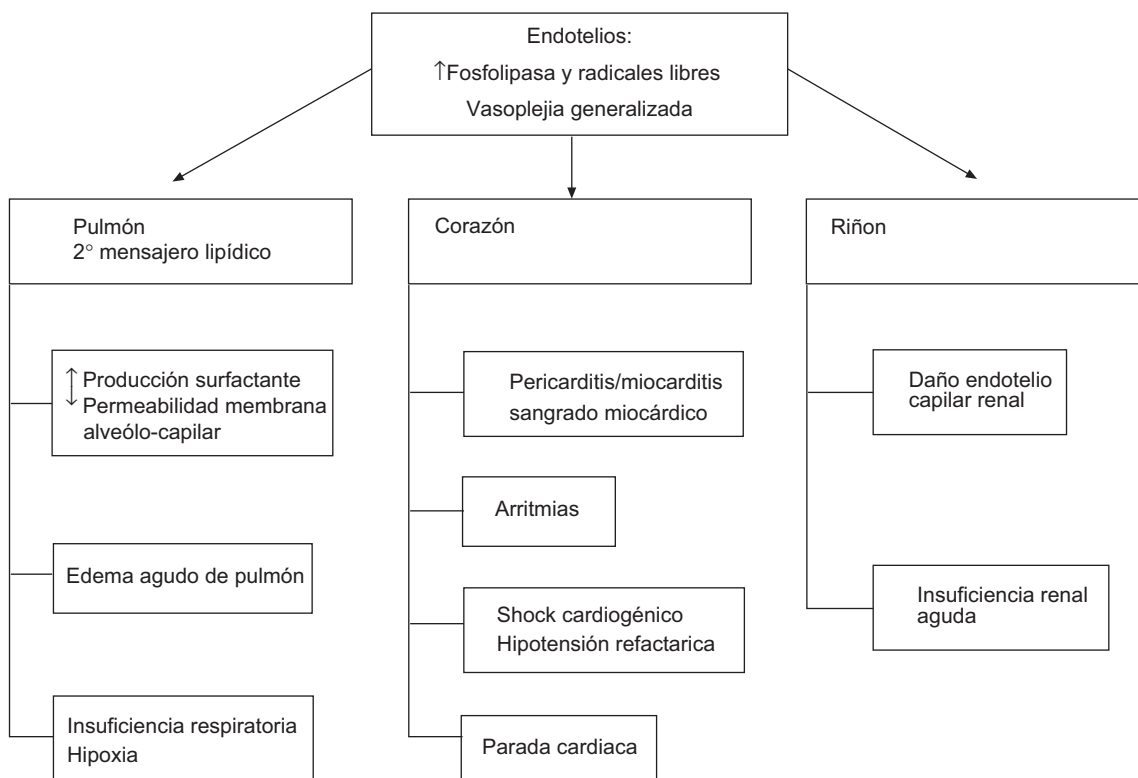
Endotelios:
↑Fosfolipasa y radicales libres
Vasoplejia generalizada

Pulmón
2° mensajero lipídico

↑ Producción surfactante
↓ Permeabilidad membrana alveólo-capilar

Edema agudo de pulmón

Insuficiencia respiratoria
Hipoxia

Corazón

Pericarditis/miocarditis
sangrado miocárdico

Arritmias

Shock cardiogénico
Hipotensión refactarica

Parada cardiaca

Riñon

Daño endotelio capilar renal

Insuficiencia renal aguda